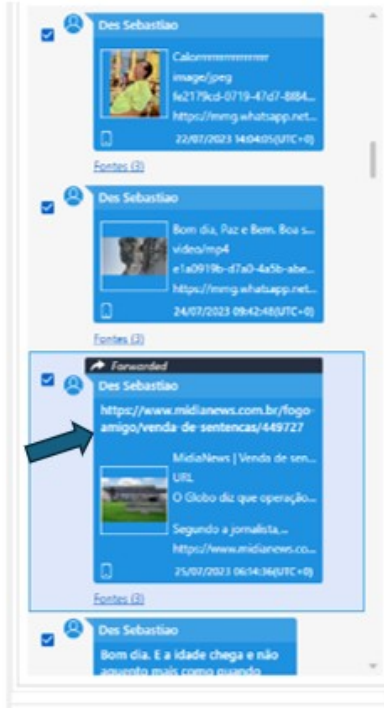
Des Sebastiao
Calormmmmmmmr
image/jpeg
fe2179cd-0719-47d7-8f84...
https://mmg.whatsapp.net...
22/07/2023 14:04:05(UTC+0)
Fontes (3)

Des Sebastiao
Bom dia, Paz e Bem. Boa s...
video/mp4
e1a0919b-d7a0-4a5b-abe...
https://mmg.whatsapp.net...
24/07/2023 09:42:48(UTC+0)
Fontes (3)

Forwarded
Des Sebastiao
https://www.midianews.com.br/fogo-amigo/venda-de-sentencas/449727
MidiaNews | Venda de sen...
URL
O Globo diz que operação...
Segundo a jornalista,...
https://www.midianews.co...
25/07/2023 06:14:36(UTC+0)
Fontes (3)

Des Sebastiao
Bom dia. E a idade chega e não aguento mais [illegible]